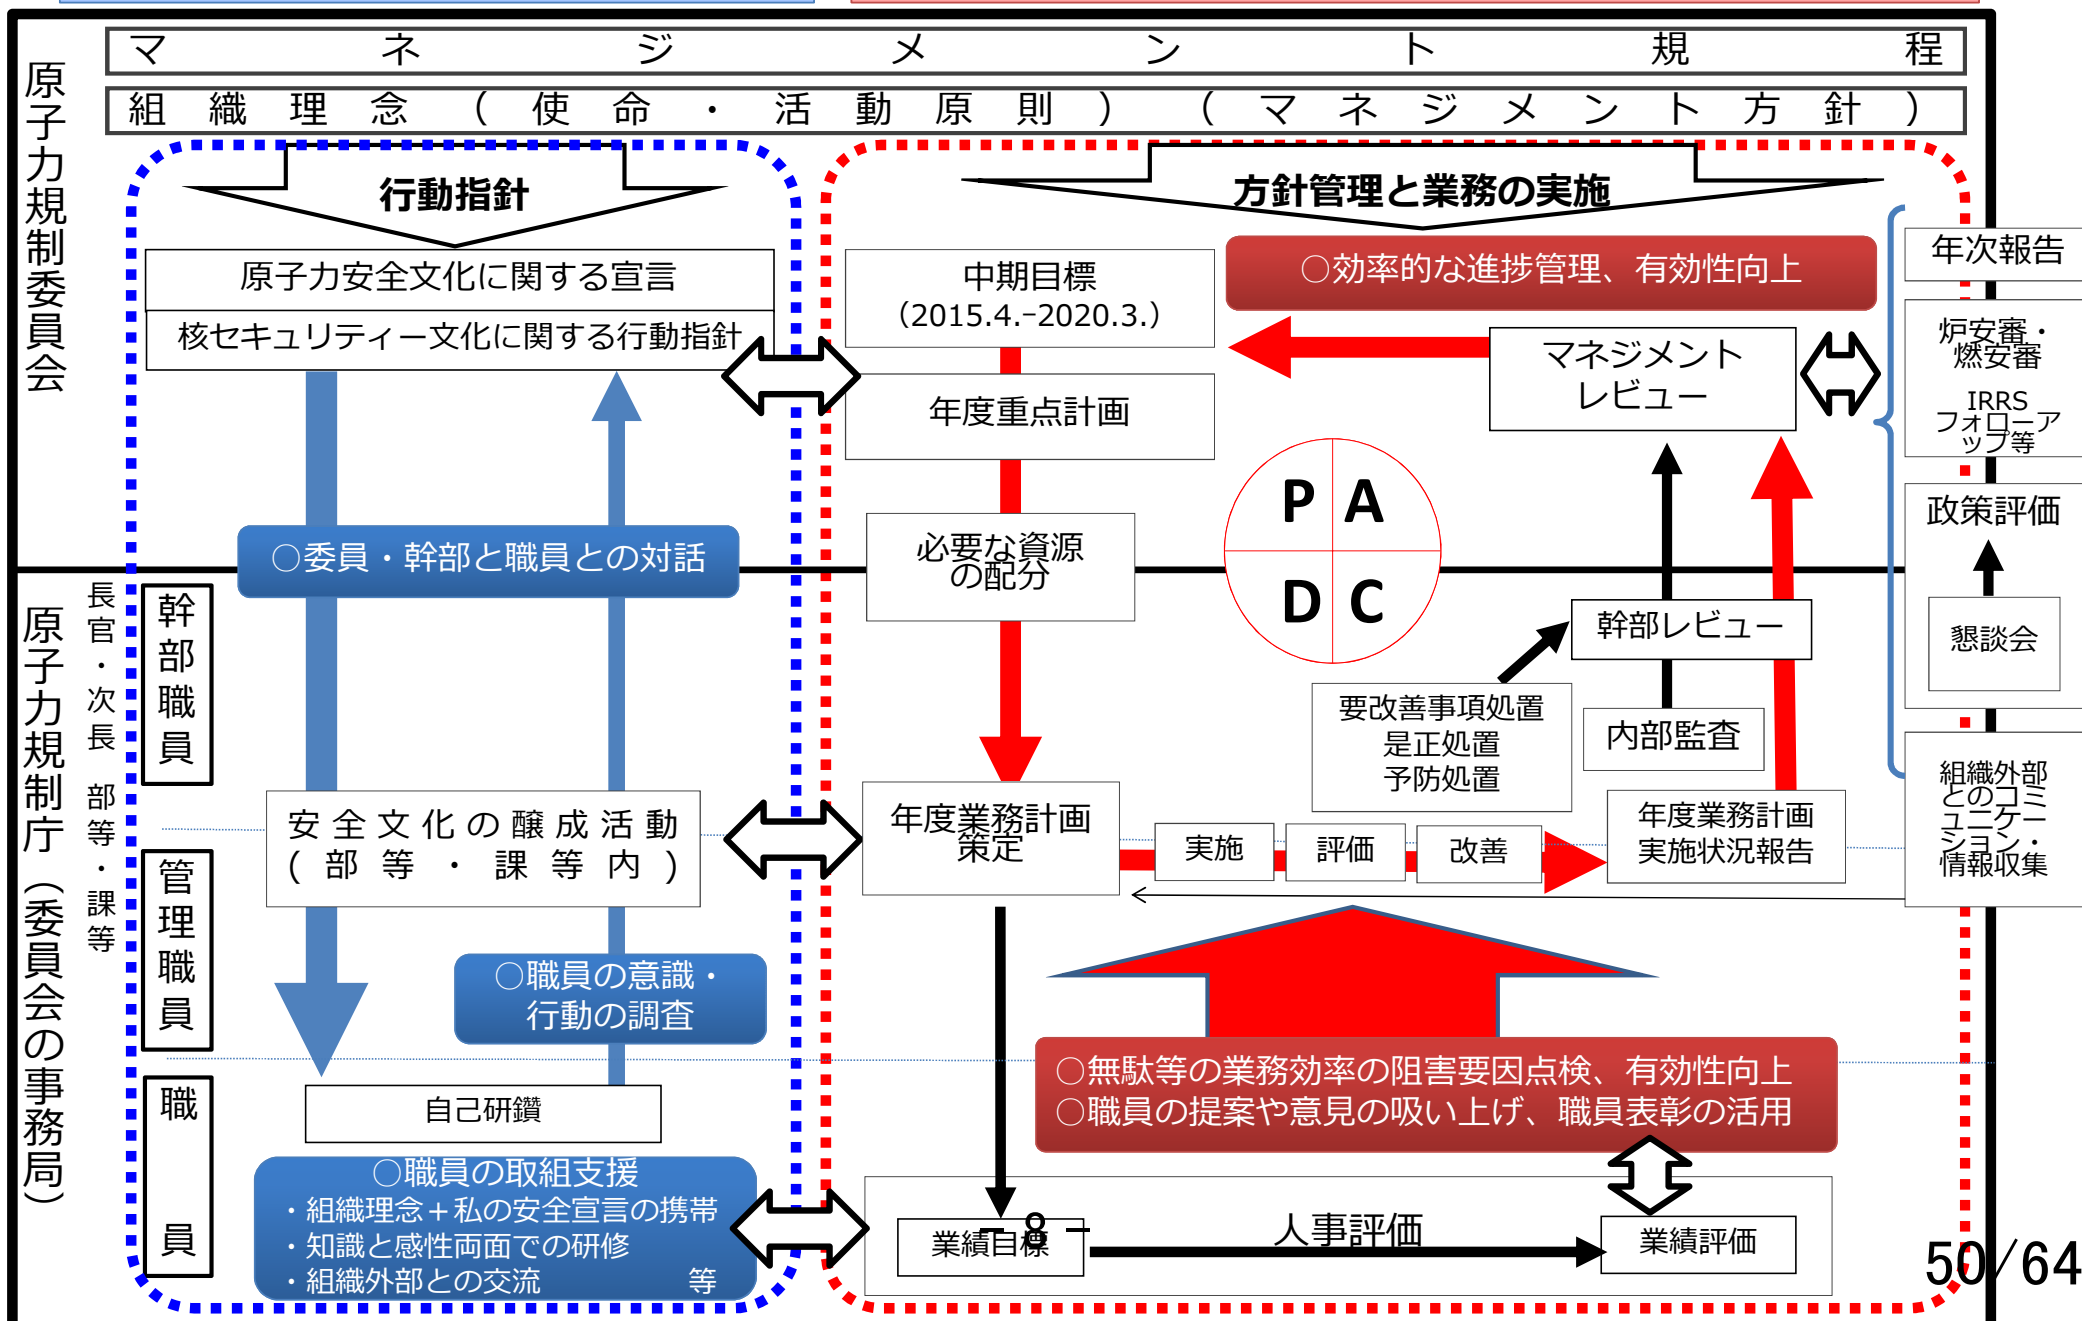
マネジメント規程

組織理念（使命・活動原則）（マネジメント方針）

原子力規制委員会

行動指針

原子力安全文化に関する宣言

核セキュリティー文化に関する行動指針

○委員・幹部と職員との対話

方針管理と業務の実施

中期目標
（2015.4.-2020.3.）

○効率的な進捗管理、有効性向上

マネジメントレビュー

年度重点計画

必要な資源の配分

P A
D C

年次報告

炉安審・燃安審

IRRSフォローアップ等

政策評価

懇談会

原子力規制庁（委員会の事務局）

長官・次長

部等・課等

幹部職員

管理職員

職員

安全文化の醸成活動
（部等・課等内）

○職員の意識・行動の調査

自己研鑽

○職員の取組支援
・組織理念＋私の安全宣言の携帯
・知識と感性両面での研修
・組織外部との交流　等

幹部レビュー

要改善事項処置
是正処置
予防処置

内部監査

年度業務計画策定

実施

評価

改善

年度業務計画実施状況報告

組織外部とのコミュニケーション・情報収集

○無駄等の業務効率の阻害要因点検、有効性向上
○職員の提案や意見の吸い上げ、職員表彰の活用

業績目標

8

人事評価

業績評価

50/64